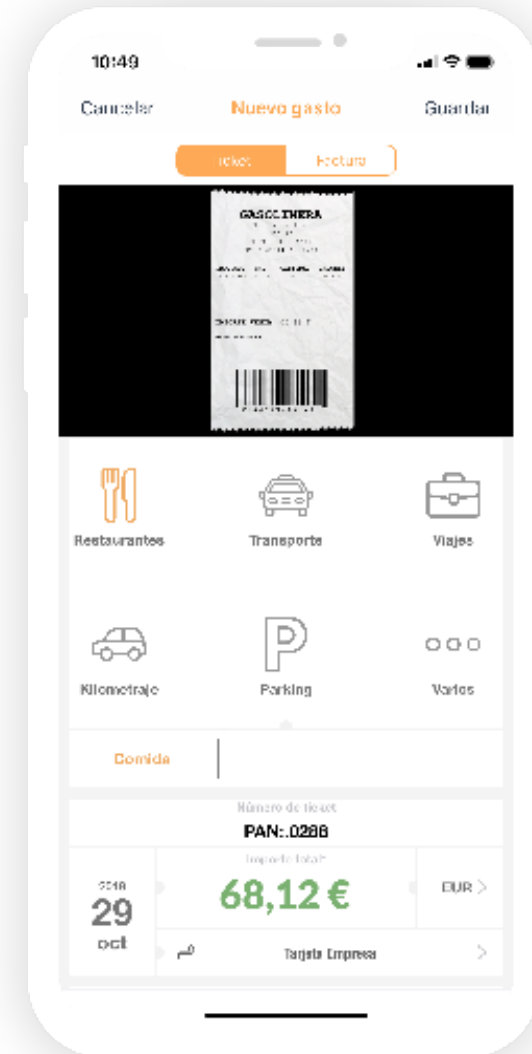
10:49

Cancelar Nuevo gasto Guardar

Ticket Factura

GASOLINERA

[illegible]

Restaurantes Transporte Viajes

Kilometraje Parking Varios

Comida

Número de ticket

PAN:.0266

Importe total

2018

29

oct

68,12 €

EUR >

Tarjeta Empresa >